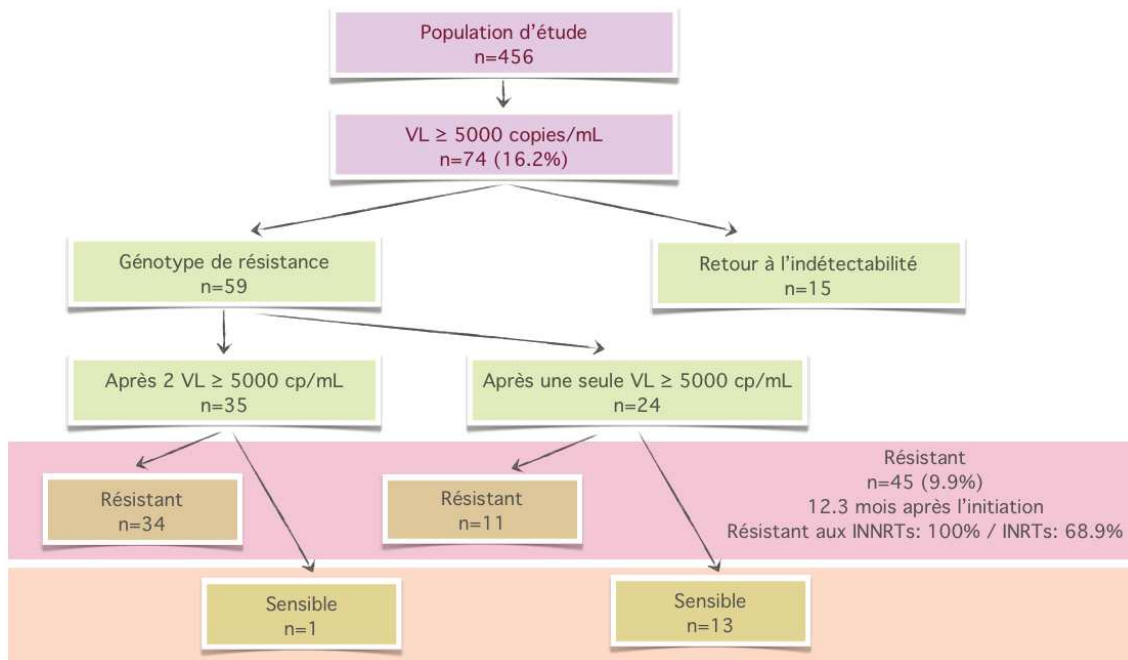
Population d'étude
n=456

VL ≥ 5000 copies/mL
n=74 (16.2%)

Génotype de résistance
n=59

Retour à l'indétectabilité
n=15

Après 2 VL ≥ 5000 cp/mL
n=35

Après une seule VL ≥ 5000 cp/mL
n=24

Résistant
n=34

Résistant
n=11

Résistant
n=45 (9.9%)
12.3 mois après l'initiation
Résistant aux INNRTs: 100% / INRTs: 68.9%

Sensible
n=1

Sensible
n=13